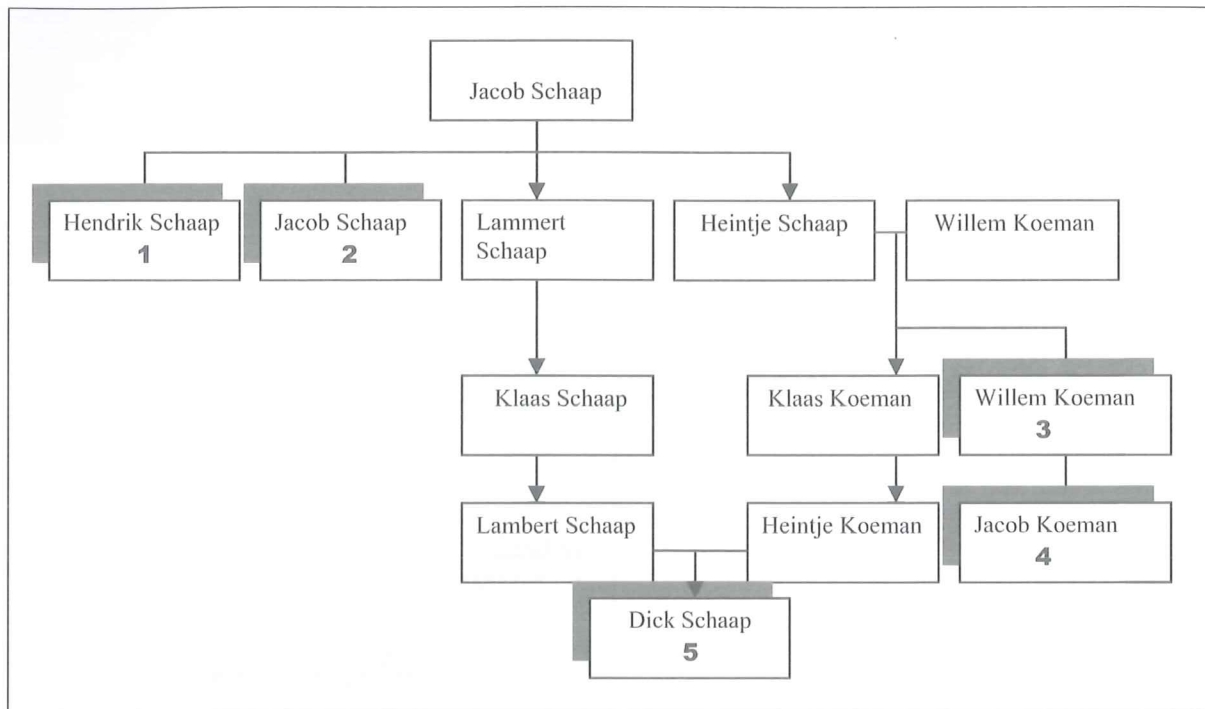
Jacob Schaap

Hendrik Schaap
1

Jacob Schaap
2

Lammert Schaap

Heintje Schaap

Willem Koeman

Klaas Schaap

Klaas Koeman

Willem Koeman
3

Lambert Schaap

Heintje Koeman

Jacob Koeman
4

Dick Schaap
5